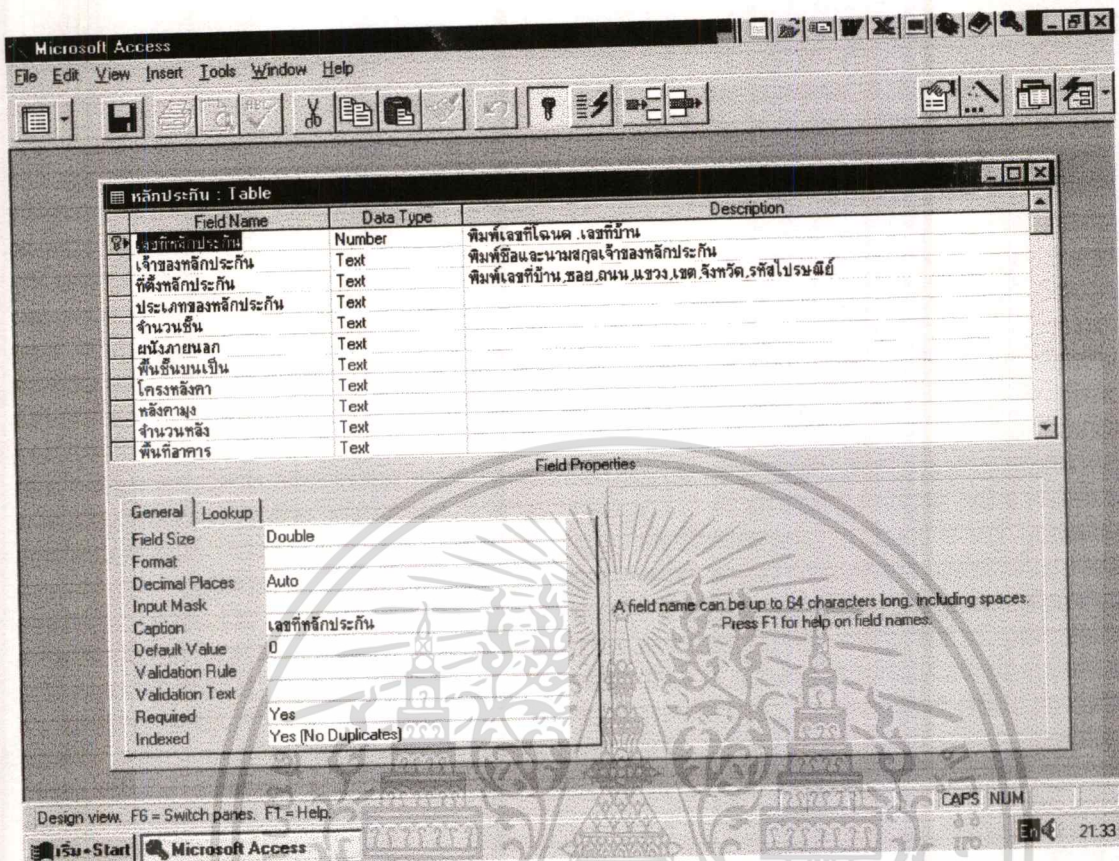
Microsoft Access

File Edit View Insert Tools Window Help

หลักประกัน : Table

| Field Name | Data Type | Description |
|---|---|---|
| เลขที่หลักประกัน | Number | พิมพ์เลขที่โฉนด ,เลขที่บ้าน |
| เจ้าของหลักประกัน | Text | พิมพ์ชื่อและนามสกุลเจ้าของหลักประกัน |
| ที่ตั้งหลักประกัน | Text | พิมพ์เลขที่บ้าน,ซอย,ถนน,แขวง,เขต,จังหวัด,รหัสไปรษณีย์ |
| ประเภทของหลักประกัน | Text | |
| จำนวนชั้น | Text | |
| ผนังภายนอก | Text | |
| พื้นชั้นบนเป็น | Text | |
| โครงหลังคา | Text | |
| หลังคามุง | Text | |
| จำนวนหลัง | Text | |
| พื้นที่อาคาร | Text | |

Field Properties

General | Lookup

| | |
|---|---|
| Field Size | Double |
| Format | |
| Decimal Places | Auto |
| Input Mask | |
| Caption | เลขที่หลักประกัน |
| Default Value | 0 |
| Validation Rule | |
| Validation Text | |
| Required | Yes |
| Indexed | Yes (No Duplicates) |

A field name can be up to 64 characters long, including spaces. Press F1 for help on field names.

Design view. F6 = Switch panes. F1 = Help.

CAPS NUM

เริ่ม Start | Microsoft Access

21:33